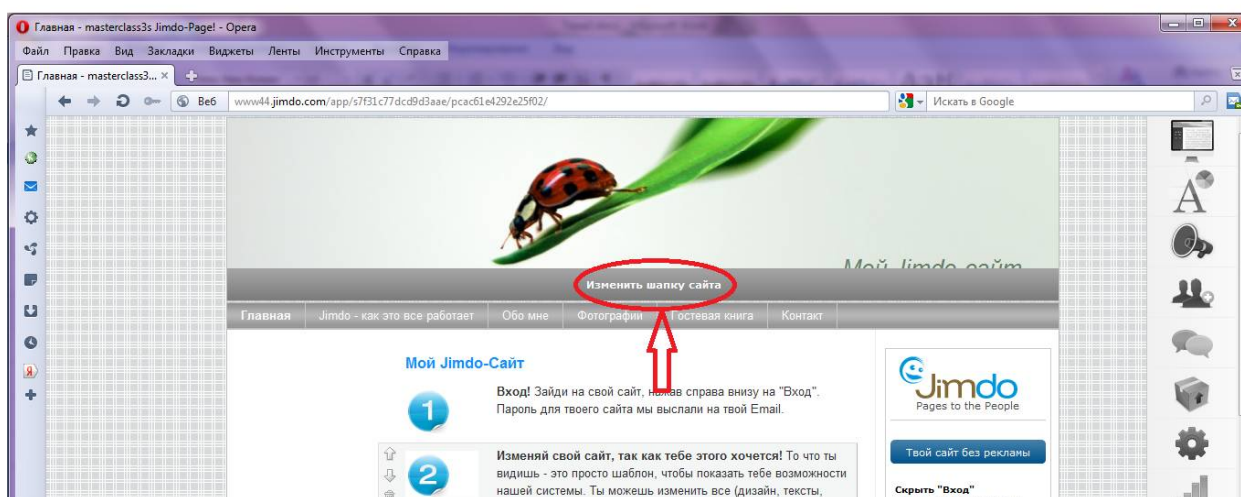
Главная - masterclass3s Jimdo-Page! - Opera

Файл Правка Вид Закладки Виджеты Ленты Инструменты Справка

Главная - masterclass3... ×

Веб www44.jimdo.com/app/s7f31c77dcd9d3aae/pcac61e4292e25f02/

Искать в Google

Мой Jimdo-сайт

Изменить шапку сайта

Главная | Jimdo - как это все работает | Обо мне | Фотографии | Гостевая книга | Контакт

Мой Jimdo-Сайт

1

Вход! Зайди на свой сайт, нажав справа внизу на "Вход". Пароль для твоего сайта мы выслали на твой Email.

2

Изменяй свой сайт, так как тебе этого хочется! То что ты видишь - это просто шаблон, чтобы показать тебе возможности нашей системы. Ты можешь изменить все (дизайн, тексты,

Jimdo
Pages to the People

Твой сайт без рекламы

Скрыть "Вход"